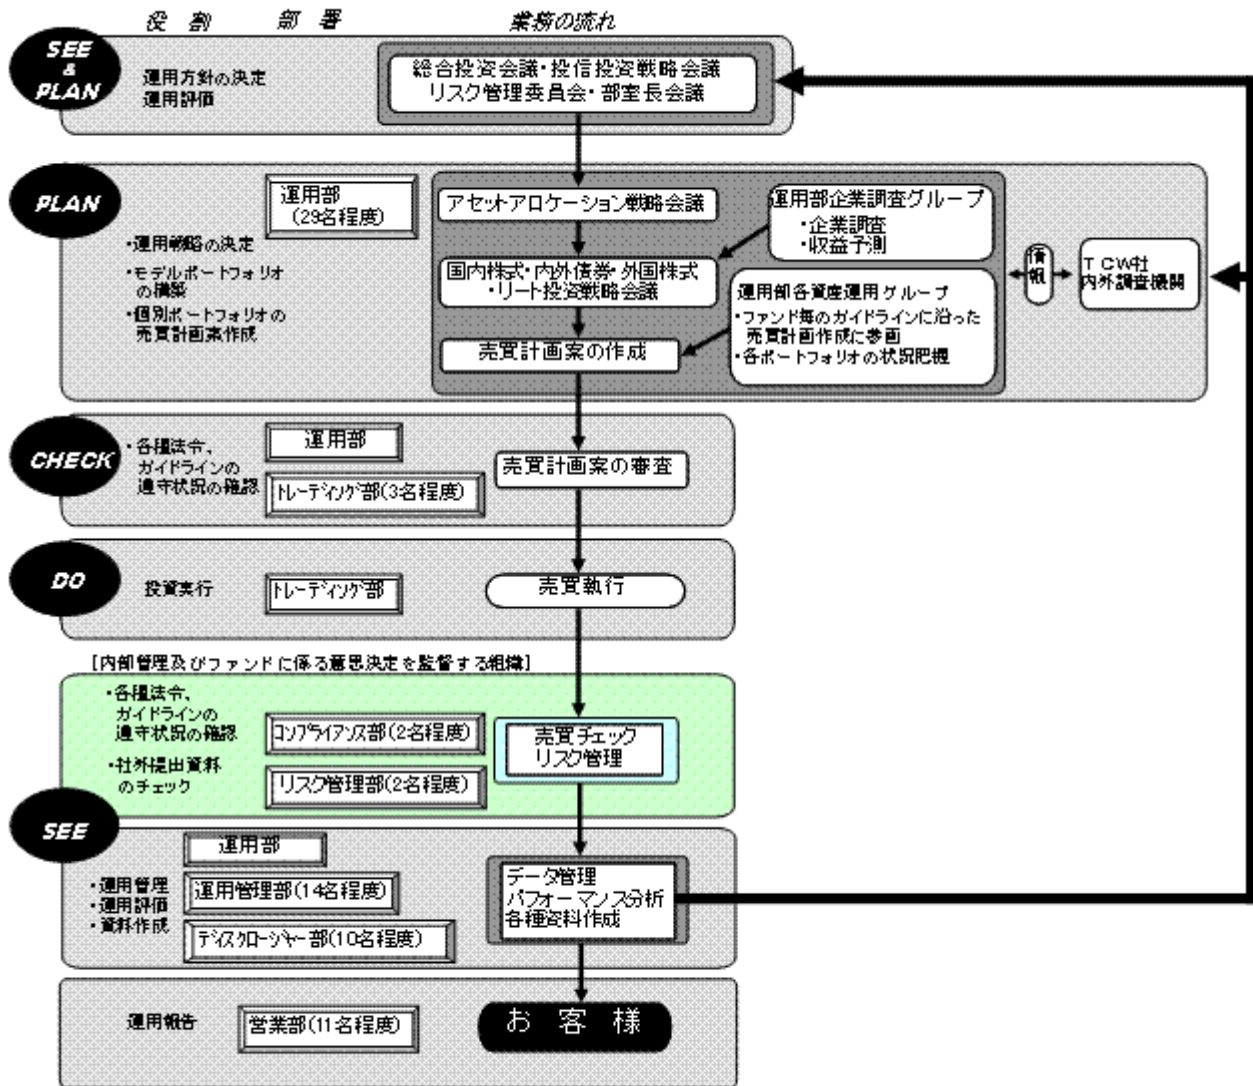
役割　部署　業務の流れ

SEE & PLAN

運用方針の決定
運用評価

総合投資会議・投信投資戦略会議
リスク管理委員会・部室長会議

PLAN

運用部
(29名程度)

・運用戦略の決定
・モデルポートフォリオの構築
・個別ポートフォリオの売買計画案作成

アセットアロケーション戦略会議

運用部企業調査グループ
・企業調査
・収益予測

国内株式・内外債券・外国株式
・リート投資戦略会議

運用部各資産運用グループ
・ファンド毎のガイドラインに沿った売買計画作成に参画
・各ポートフォリオの状況把握

売買計画案の作成

情報

TCW社
内外調査機関

CHECK

・各種法令、ガイドラインの遵守状況の確認

運用部

トレーディング部(3名程度)

売買計画案の審査

DO

投資実行

トレーディング部

売買執行

[内部管理及びファンドに係る意思決定を監督する組織]

・各種法令、ガイドラインの遵守状況の確認
・社外提出資料のチェック

コンプライアンス部(2名程度)

リスク管理部(2名程度)

売買チェック
リスク管理

SEE

運用部

・運用管理
・運用評価
・資料作成

運用管理部(14名程度)

ディスクロージャー部(10名程度)

データ管理
パフォーマンス分析
各種資料作成

運用報告

営業部(11名程度)

お客様